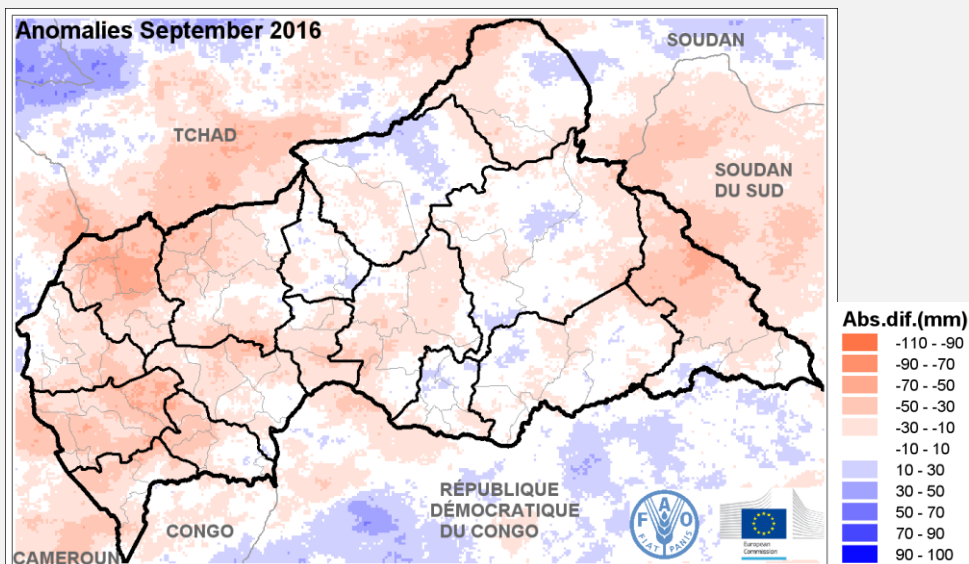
Anomalies September 2016

SOUDAN

TCHAD

SOUDAN DU SUD

RÉPUBLIQUE DÉMOCRATIQUE DU CONGO

CONGO

CAMEROUN

FAO
FIAT PANIS

European Commission

Abs.dif.(mm)
-110 - -90
-90 - -70
-70 - -50
-50 - -30
-30 - -10
-10 - 10
10 - 30
30 - 50
50 - 70
70 - 90
90 - 100